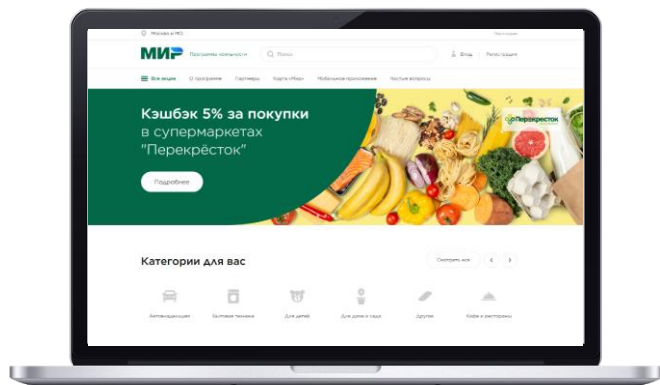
Москва и МО

МИР Программа лояльности

Поиск

Вход Регистрация

Все акции О программе Партнеры Карта «Мир» Мобильное приложение Частые вопросы

Кэшбэк 5% за покупки в супермаркетах "Перекрёсток"

Подробнее

Перекрёсток

Категории для вас

Смотреть все

Автомобилистам Бытовая техника Для детей Для дома и сада Другое Кафе и рестораны